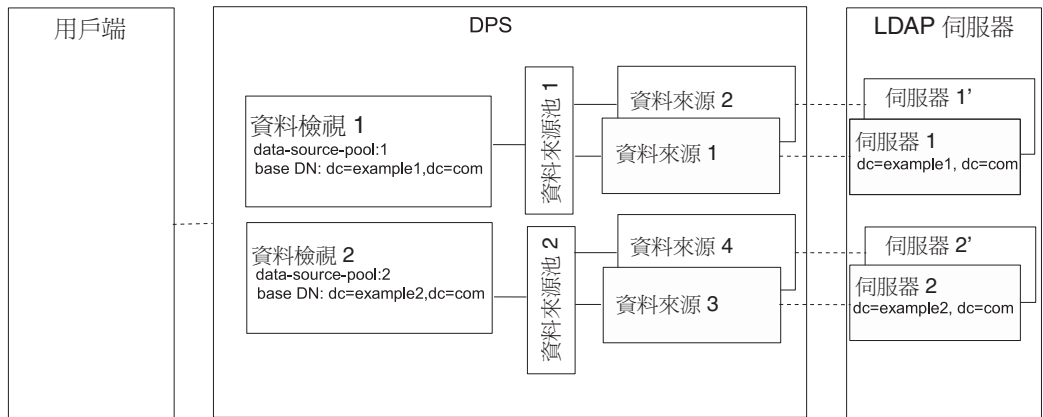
用戶端

DPS

LDAP 伺服器

資料檢視 1
data-source-pool:1
base DN: dc=example1,dc=com

資料來源池 1

資料來源 2

資料來源 1

伺服器 1'

伺服器 1
dc=example1, dc=com

資料檢視 2
data-source-pool:2
base DN: dc=example2,dc=com

資料來源池 2

資料來源 4

資料來源 3

伺服器 2'

伺服器 2
dc=example2, dc=com